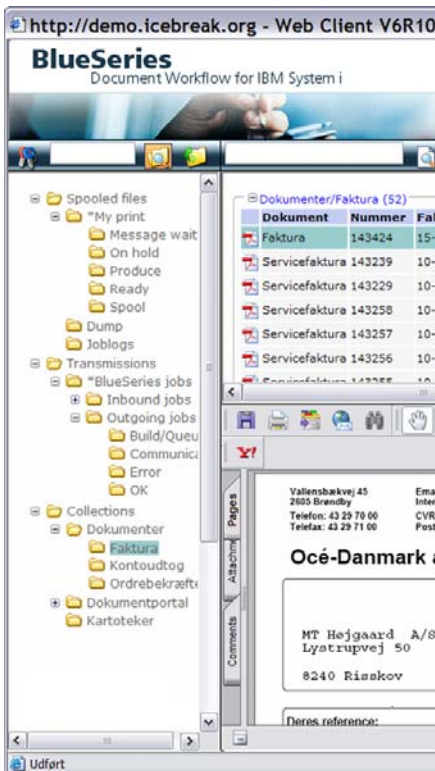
http://demo.icebreak.org - Web Client V6R10

BlueSeries
Document Workflow for IBM System i

Spooled files
*My print
Message wait
On hold
Produce
Ready
Spool
Dump
Joblogs
Transmissions
*BlueSeries jobs
Inbound jobs
Outgoing jobs
Build/Queu
Communica
Error
OK
Collections
Dokumenter
Faktura
Kontoudtog
Ordrebekræfte
Dokumentportal
Kartoteker

Dokumenter/Faktura (52)

| Dokument | Nummer | Fak |
|---|---|---|
| Faktura | 143424 | 15- |
| Servicefaktura | 143239 | 10- |
| Servicefaktura | 143229 | 10- |
| Servicefaktura | 143258 | 10- |
| Servicefaktura | 143257 | 10- |
| Servicefaktura | 143256 | 10- |
| Servicefaktura | 143255 | 10- |

Pages
Attachm
Comments

Vallensbækvej 45
2605 Brøndby
Telefon: 43 29 70 00
Telefax: 43 29 71 00

Ema
Inter
CVR
Post

Océ-Danmark a

MT Højgaard A/S
Lystrupvej 50

8240 Risskov

Deres reference:

Udført